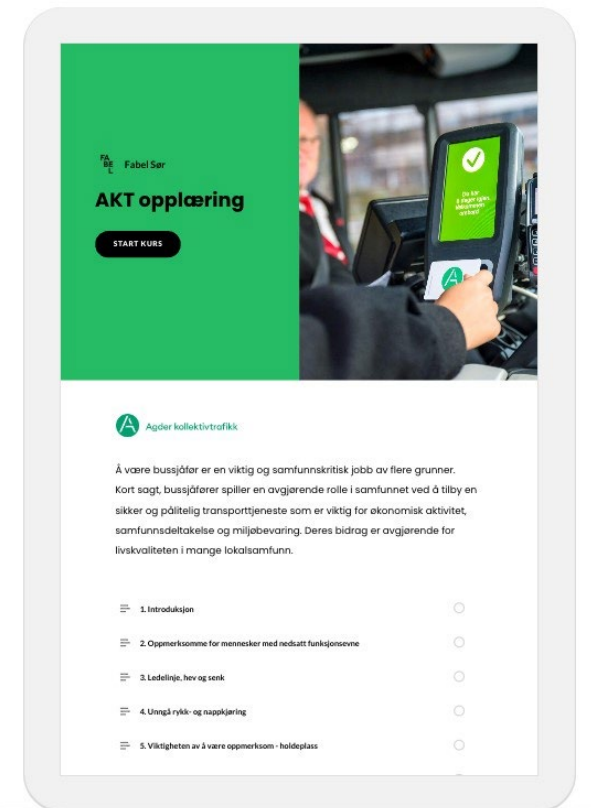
FA
BE
L Fabel Sør

AKT opplæring

START KURS

Du har
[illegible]

Agder kollektivtrafikk

Å være bussjåfør er en viktig og samfunnskritisk jobb av flere grunner. Kort sagt, bussjåfører spiller en avgjørende rolle i samfunnet ved å tilby en sikker og pålitelig transporttjeneste som er viktig for økonomisk aktivitet, samfunnsdeltakelse og miljøbevaring. Deres bidrag er avgjørende for livskvaliteten i mange lokalsamfunn.

1. Introduksjon

2. Oppmerksomme for mennesker med nedsatt funksjonsevne

3. Ledelinje, hev og senk

4. Unngå rykk- og nappkjøring

5. Viktigheten av å være oppmerksom - holdeplass